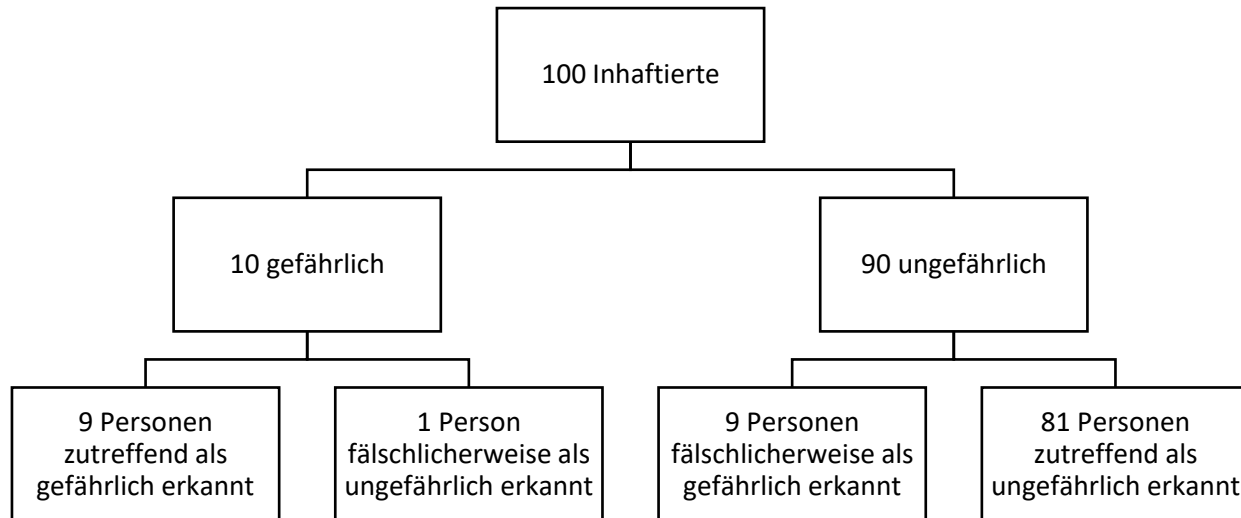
100 Inhaftierte

10 gefährlich

90 ungefährlich

9 Personen zutreffend als gefährlich erkannt

1 Person fälschlicherweise als ungefährlich erkannt

9 Personen fälschlicherweise als gefährlich erkannt

81 Personen zutreffend als ungefährlich erkannt